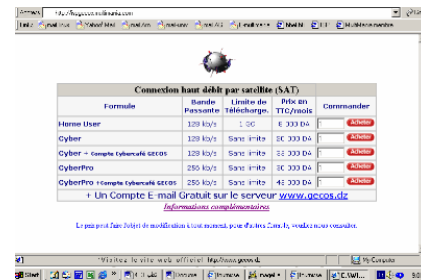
Adresse http://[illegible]

Connexion haut débit par satellite (SAT)

| Formule | Bande Passante | Limite de Téléchargement | Prix en TTC/mois | Commander |
|---|---|---|---|---|
| Home User | 128 kb/s | 1 G0 | 10 000 DA | Acheter |
| Cyber | 128 kb/s | Sans limite | 30 000 DA | Acheter |
| Cyber + Compte Cybercafé GECOS | 128 kb/s | Sans limite | 33 000 DA | Acheter |
| CyberPro | 256 kb/s | Sans limite | 40 000 DA | Acheter |
| CyberPro + Compte Cybercafé GECOS | 256 kb/s | Sans limite | 43 000 DA | Acheter |

+ Un Compte E-mail Gratuit sur le serveur www.gecos.dz

Informations complémentaires

Le prix peut faire l'objet de modification à tout moment, pour d'autres Conseils, veuillez nous consulter.

Visitez le site web officiel http://www.gecos.dz

Poste de travail

Démarrer